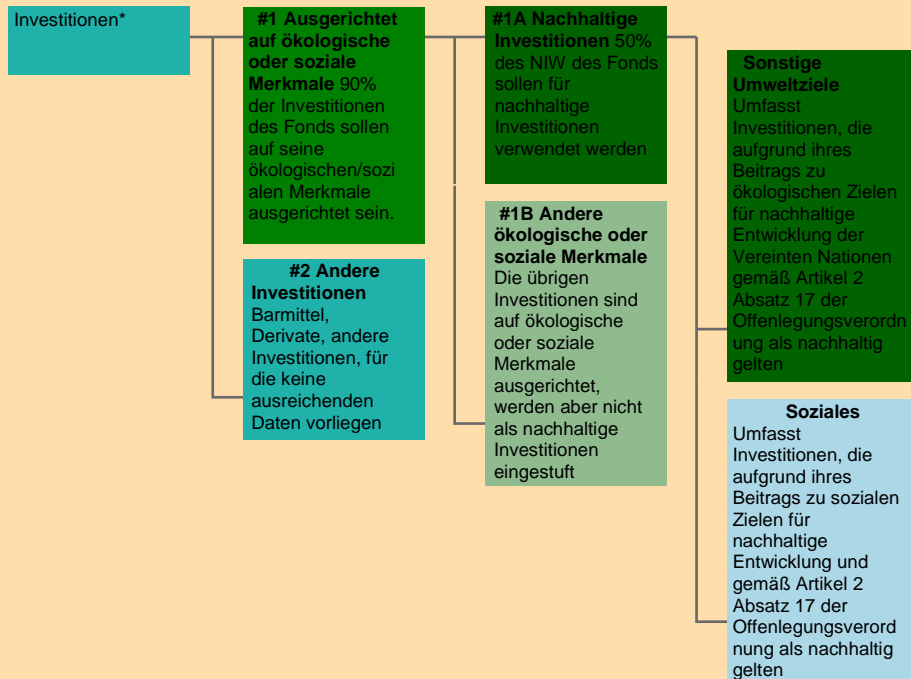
Investitionen*

**#1 Ausgerichtet auf ökologische oder soziale Merkmale** 90% der Investitionen des Fonds sollen auf seine ökologischen/sozialen Merkmale ausgerichtet sein.

**#2 Andere Investitionen** Barmittel, Derivate, andere Investitionen, für die keine ausreichenden Daten vorliegen

**#1A Nachhaltige Investitionen** 50% des NIW des Fonds sollen für nachhaltige Investitionen verwendet werden

**#1B Andere ökologische oder soziale Merkmale** Die übrigen Investitionen sind auf ökologische oder soziale Merkmale ausgerichtet, werden aber nicht als nachhaltige Investitionen eingestuft

**Sonstige Umweltziele** Umfasst Investitionen, die aufgrund ihres Beitrags zu ökologischen Zielen für nachhaltige Entwicklung der Vereinten Nationen gemäß Artikel 2 Absatz 17 der Offenlegungsverordnung als nachhaltig gelten

**Soziales** Umfasst Investitionen, die aufgrund ihres Beitrags zu sozialen Zielen für nachhaltige Entwicklung und gemäß Artikel 2 Absatz 17 der Offenlegungsverordnung als nachhaltig gelten